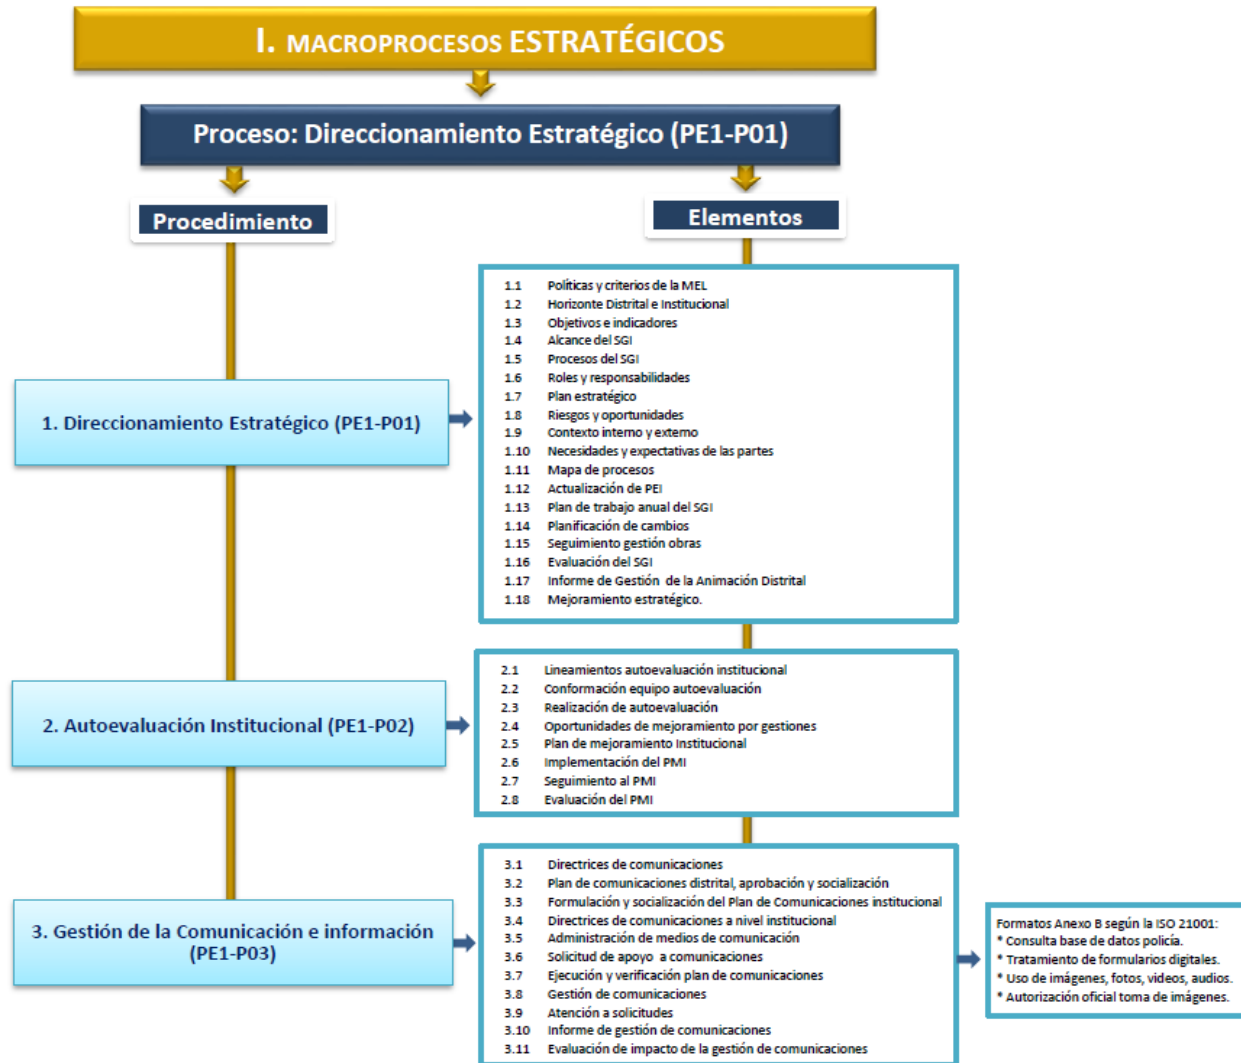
I. MACROPROCESOS ESTRATÉGICOS

Proceso: Direccionamiento Estratégico (PE1-P01)

Procedimiento

Elementos

1. Direccionamiento Estratégico (PE1-P01)

1.1 Políticas y criterios de la MEL
1.2 Horizonte Distrital e Institucional
1.3 Objetivos e indicadores
1.4 Alcance del SGI
1.5 Procesos del SGI
1.6 Roles y responsabilidades
1.7 Plan estratégico
1.8 Riesgos y oportunidades
1.9 Contexto interno y externo
1.10 Necesidades y expectativas de las partes
1.11 Mapa de procesos
1.12 Actualización de PEI
1.13 Plan de trabajo anual del SGI
1.14 Planificación de cambios
1.15 Seguimiento gestión obras
1.16 Evaluación del SGI
1.17 Informe de Gestión de la Animación Distrital
1.18 Mejoramiento estratégico.

2. Autoevaluación Institucional (PE1-P02)

2.1 Lineamientos autoevaluación institucional
2.2 Conformación equipo autoevaluación
2.3 Realización de autoevaluación
2.4 Oportunidades de mejoramiento por gestiones
2.5 Plan de mejoramiento Institucional
2.6 Implementación del PMI
2.7 Seguimiento al PMI
2.8 Evaluación del PMI

3. Gestión de la Comunicación e información (PE1-P03)

3.1 Directrices de comunicaciones
3.2 Plan de comunicaciones distrital, aprobación y socialización
3.3 Formulación y socialización del Plan de Comunicaciones institucional
3.4 Directrices de comunicaciones a nivel institucional
3.5 Administración de medios de comunicación
3.6 Solicitud de apoyo a comunicaciones
3.7 Ejecución y verificación plan de comunicaciones
3.8 Gestión de comunicaciones
3.9 Atención a solicitudes
3.10 Informe de gestión de comunicaciones
3.11 Evaluación de impacto de la gestión de comunicaciones

Formatos Anexo B según la ISO 21001:
* Consulta base de datos policía.
* Tratamiento de formularios digitales.
* Uso de imágenes, fotos, videos, audios.
* Autorización oficial toma de imágenes.